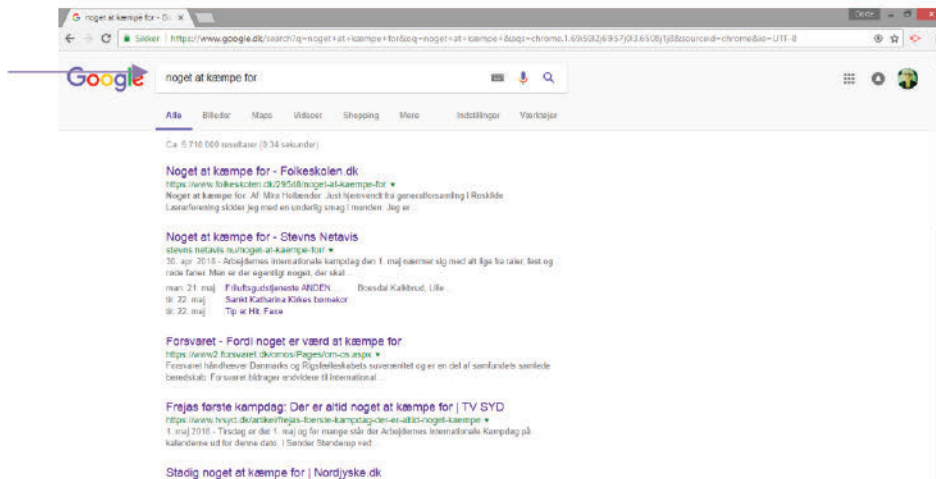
noget at kæmpe for - Go ×

Dexter

Sikker | https://www.google.dk/search?q=noget+at+kæmpe+for&oq=noget+at+kæmpe+&aqs=chrome.1.69i59j0j69i57j0l3.6508j1j8&sourceid=chrome&ie=UTF-8

Google

noget at kæmpe for

Alle Billeder Maps Videoer Shopping Mere Indstillinger Værktøjer

Ca. 5.710.000 resultater (0,34 sekunder)

Noget at kæmpe for - Folkeskolen.dk
https://www.folkeskolen.dk/29548/noget-at-kaempe-for ▾
Noget at kæmpe for. Af: Mira Hollænder. Just hjemvendt fra generalforsamling i Roskilde Lærerforening sidder jeg med en underlig smag i munden. Jeg er ...

Noget at kæmpe for - Stevns Netavis
stevns.netavis.nu/noget-at-kaempe-for/ ▾
30. apr. 2016 - Arbejdernes internationale kampdag den 1. maj nærmer sig med alt lige fra taler, fest og røde faner. Men er der egentligt noget, der skal ...
man. 21. maj Friluftsgudstjeneste ANDEN ... Boesdal Kalkbrud, Lille ...
tir. 22. maj Sankt Katharina Kirkes bemækor
tir. 22. maj Tip et Hit. Face

Forsvaret - Fordi noget er værd at kæmpe for
https://www2.forsvaret.dk/omos/Pages/om-os.aspx ▾
Forsvaret håndhæver Danmarks og Rigsfællesskabets suverænitet og er en del af samfundets samlede beredskab. Forsvaret bidrager endvidere til international ...

Frejas første kampdag: Der er altid noget at kæmpe for | TV SYD
https://www.tvsyd.dk/artikel/frejas-forste-kampdag-der-er-altid-noget-kaempe ▾
1. maj 2016 - Tirsdag er det 1. maj og for mange står der Arbejdernes internationale Kampdag på kalenderne ud for denne dato. I Sønder Stenderup ved ...

Stadig noget at kæmpe for | Nordjyske.dk